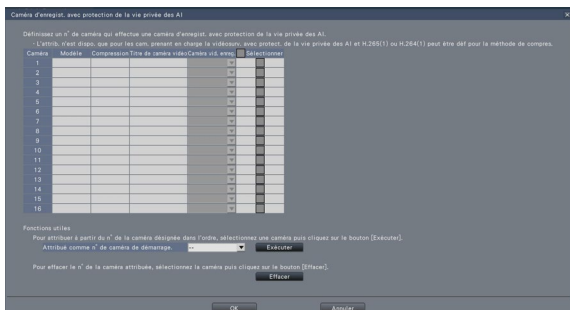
Caméra d'enregist. avec protection de la vie privée des AI

Définissez un n° de caméra qui effectue une caméra d'enregist. avec protection de la vie privée des AI.
- L'attrib. n'est dispo. que pour les cam. prenant en charge la vidéosurv. avec protect. de la vie privée des AI et H.265(1) ou H.264(1) peut être déf pour la méthode de compres.

| Caméra | Modèle | Compression | Titre de caméra vidéo | Caméra vid. enreg. | Sélectionner |
|---|---|---|---|---|---|
| 1 | | | | | |
| 2 | | | | | |
| 3 | | | | | |
| 4 | | | | | |
| 5 | | | | | |
| 6 | | | | | |
| 7 | | | | | |
| 8 | | | | | |
| 9 | | | | | |
| 10 | | | | | |
| 11 | | | | | |
| 12 | | | | | |
| 13 | | | | | |
| 14 | | | | | |
| 15 | | | | | |
| 16 | | | | | |

Fonctions utiles
Pour attribuer à partir du n° de la caméra désignée dans l'ordre, sélectionnez une caméra puis cliquez sur le bouton [Exécuter].
Attribué comme n° de caméra de démarrage. -- Exécuter

Pour effacer le n° de la caméra attribuée, sélectionnez la caméra puis cliquez sur le bouton [Effacer].
Effacer

OK Annuler